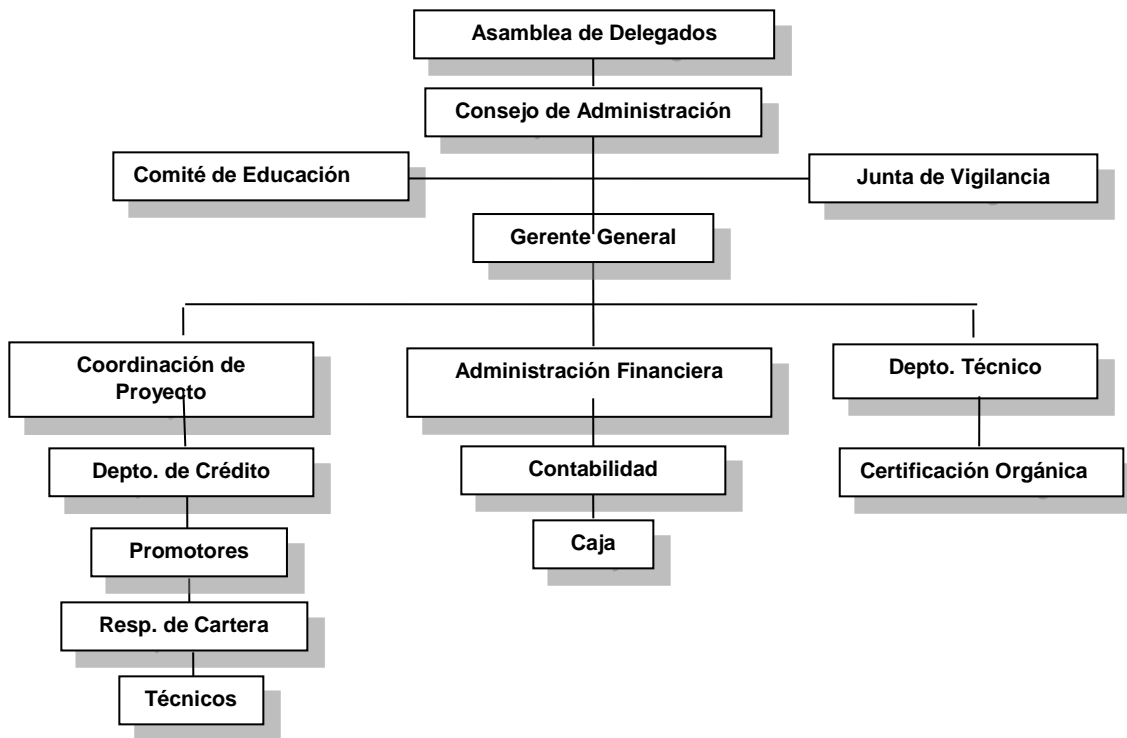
Asamblea de Delegados

Consejo de Administración

Comité de Educación

Junta de Vigilancia

Gerente General

Coordinación de Proyecto

Depto. de Crédito

Promotores

Resp. de Cartera

Técnicos

Administración Financiera

Contabilidad

Caja

Depto. Técnico

Certificación Orgánica